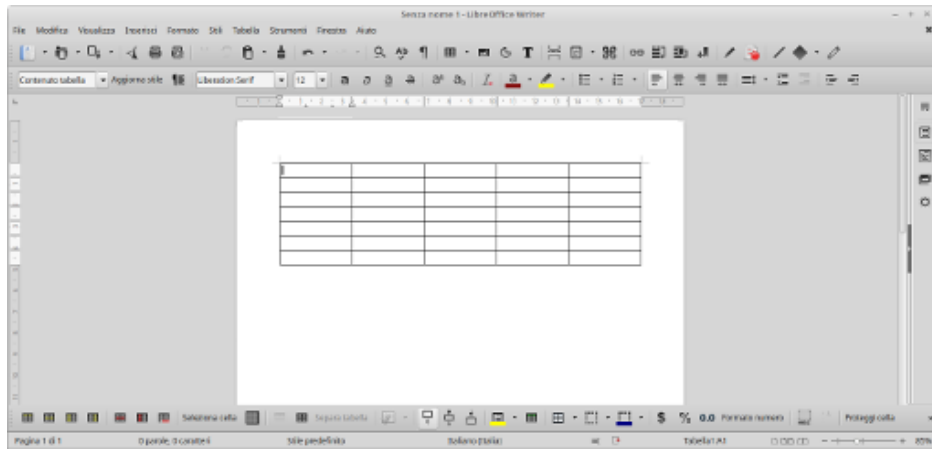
Senza nome 1 - LibreOffice Writer

File Modifica Visualizza Inserisci Formato Stili Tabella Strumenti Finestra Aiuto

Contenuto tabella Aggiorna stile Liberation Serif 12

| | | | | |
|---|---|---|---|---|
| | | | | |
| | | | | |
| | | | | |
| | | | | |
| | | | | |
| | | | | |
| | | | | |

Seleziona cella Separa tabella $ % 0.0 Formato numero Proteggi cella

Pagina 1 di 1 0 parole, 0 caratteri Stile predefinito Italiano (Italia) Tabella1:A1 85%